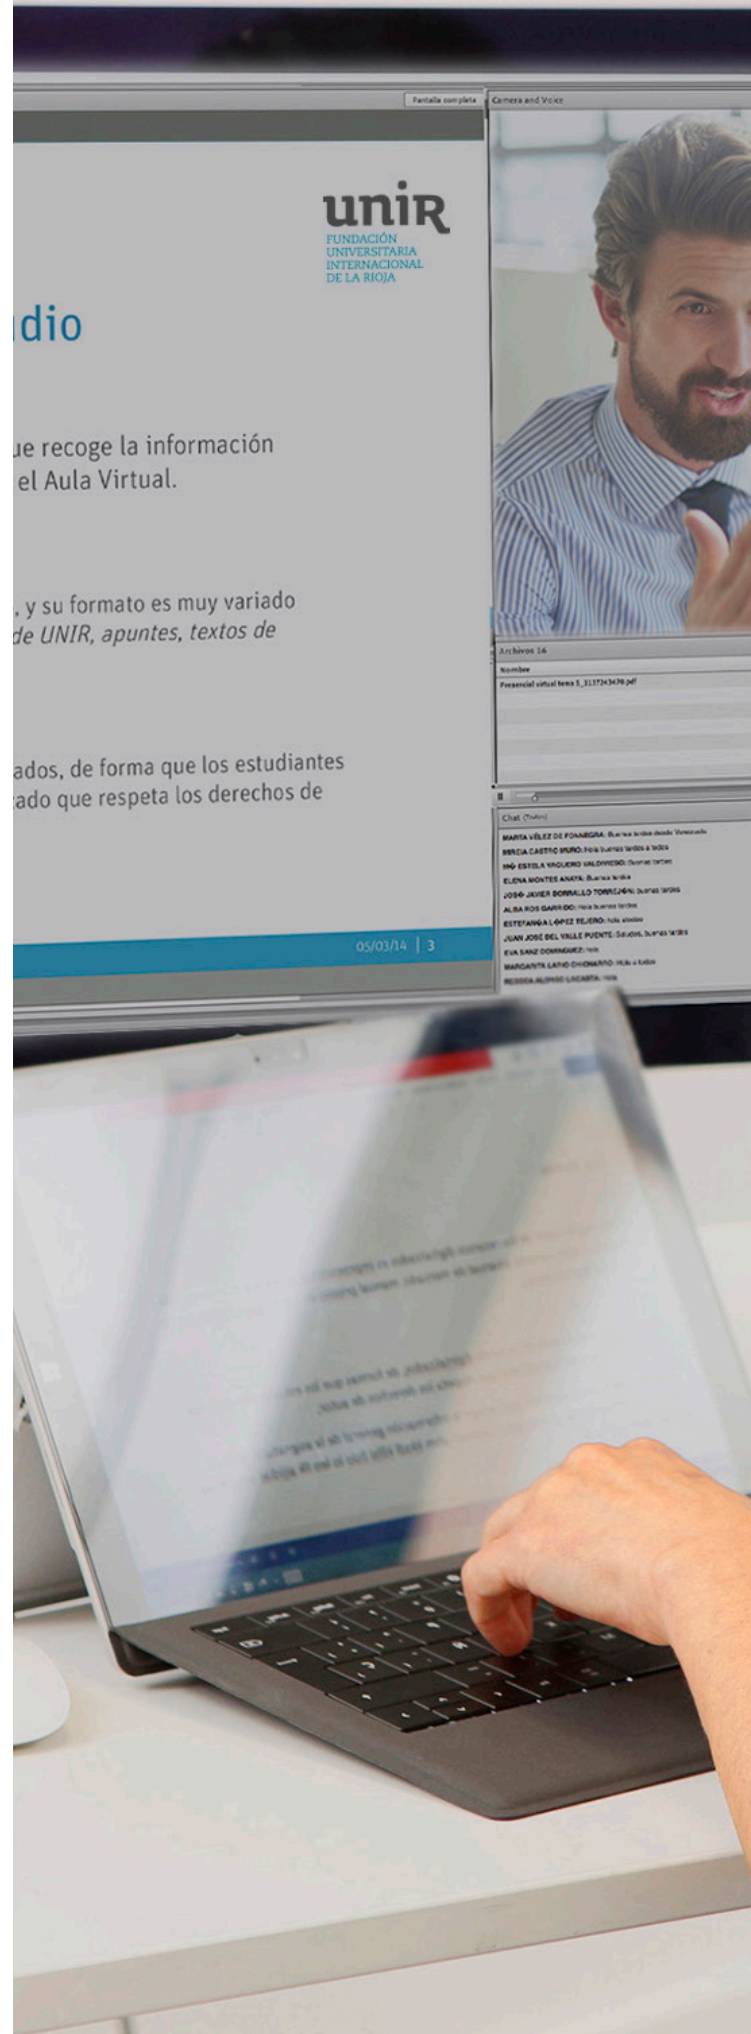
Pantalla completa

Camera and Voice

unir
FUNDACIÓN UNIVERSITARIA INTERNACIONAL DE LA RIOJA

dio

ue recoge la información el Aula Virtual.

, y su formato es muy variado de UNIR, apuntes, textos de

ados, de forma que los estudiantes ado que respeta los derechos de

05/03/14 | 3

Archivos 16
Nombre
Presencial virtual tema 5_3137243470.pdf

Chat (Todos)
MARTA VÉLEZ DE FONSEGRA: Buenas tardes desde Venezuela
MIREIA CASTRO MURO: Hola buenas tardes a todos
Mª ESTELA VAQUERO VALDIVIESO: Buenas tardes
ELENA MONTES ANAYA: Buenas tardes
JOSÉ JAVIER BORRALLO TORREJÓN: buenas tardes
ALBA ROS GARRIDO: Hola buenas tardes
ESTEFANÍA LÓPEZ REJERO: hola a todos
JUAN JOSÉ DEL VALLE PUENTE: Saludos, buenas tardes
EVA SANZ DOMÍNGUEZ: Hola
MARGARITA LATRO CHOMARRO: Hola a todos
REBECA ALONSO LACASTA: Hola